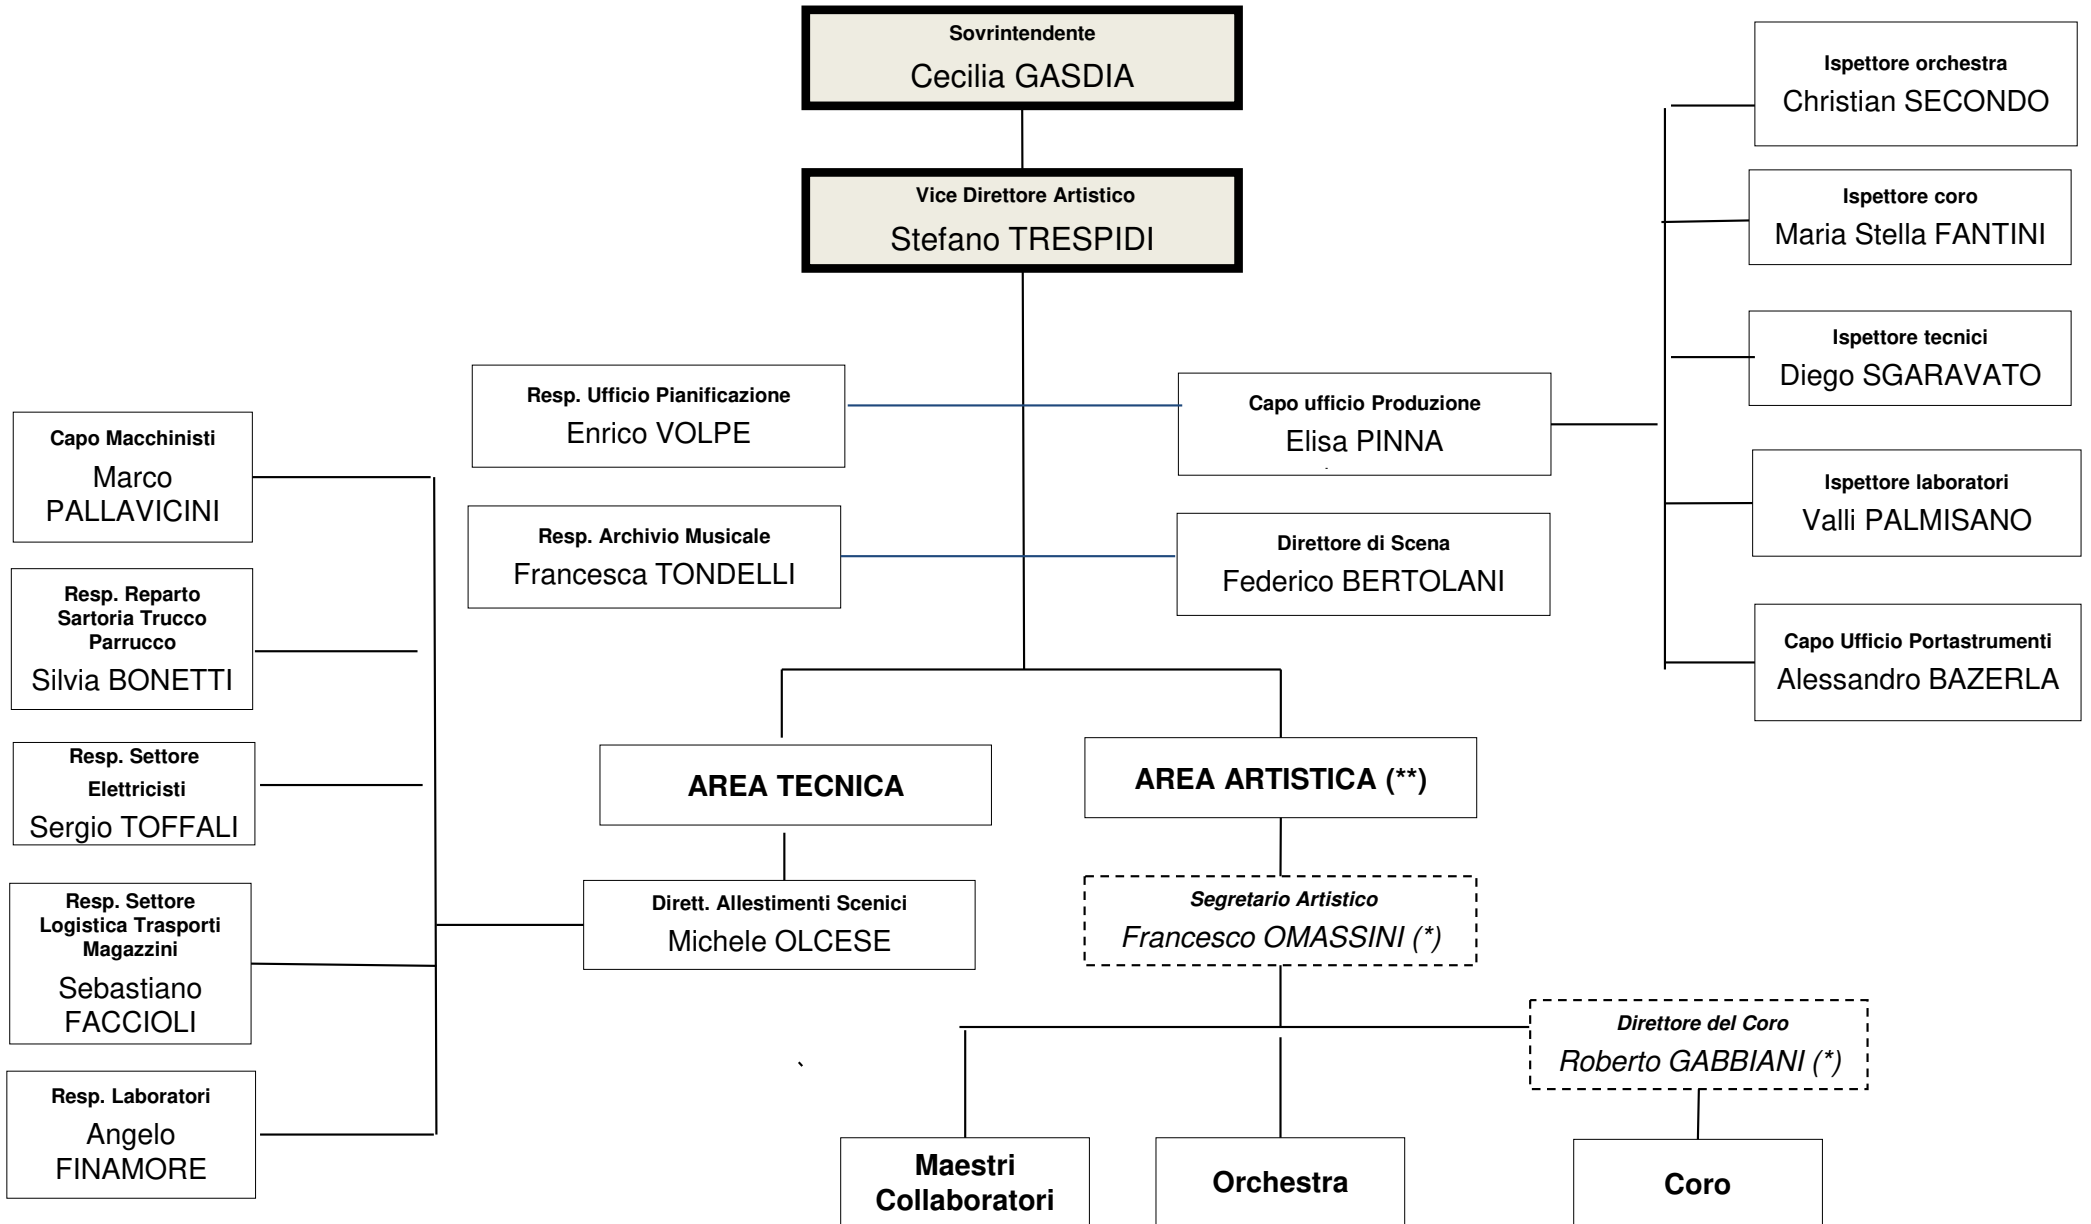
Sovrintendente
Cecilia GASDIA

Vice Direttore Artistico
Stefano TRESPIDI

Ispettore orchestra
Christian SECONDO

Ispettore coro
Maria Stella FANTINI

Ispettore tecnici
Diego SGARAVATO

Ispettore laboratori
Valli PALMISANO

Capo Ufficio Portastrumenti
Alessandro BAZERLA

Resp. Ufficio Pianificazione
Enrico VOLPE

Capo ufficio Produzione
Elisa PINNA

Resp. Archivio Musicale
Francesca TONDELLI

Direttore di Scena
Federico BERTOLANI

Capo Macchinisti
Marco PALLAVICINI

Resp. Reparto Sartoria Trucco Parrucco
Silvia BONETTI

Resp. Settore Elettricisti
Sergio TOFFALI

Resp. Settore Logistica Trasporti Magazzini
Sebastiano FACCIOLI

Resp. Laboratori
Angelo FINAMORE

AREA TECNICA

AREA ARTISTICA (**)

Dirett. Allestimenti Scenici
Michele OLCESE

Segretario Artistico
Francesco OMASSINI (*)

Direttore del Coro
Roberto GABBIANI (*)

Maestri Collaboratori

Orchestra

Coro